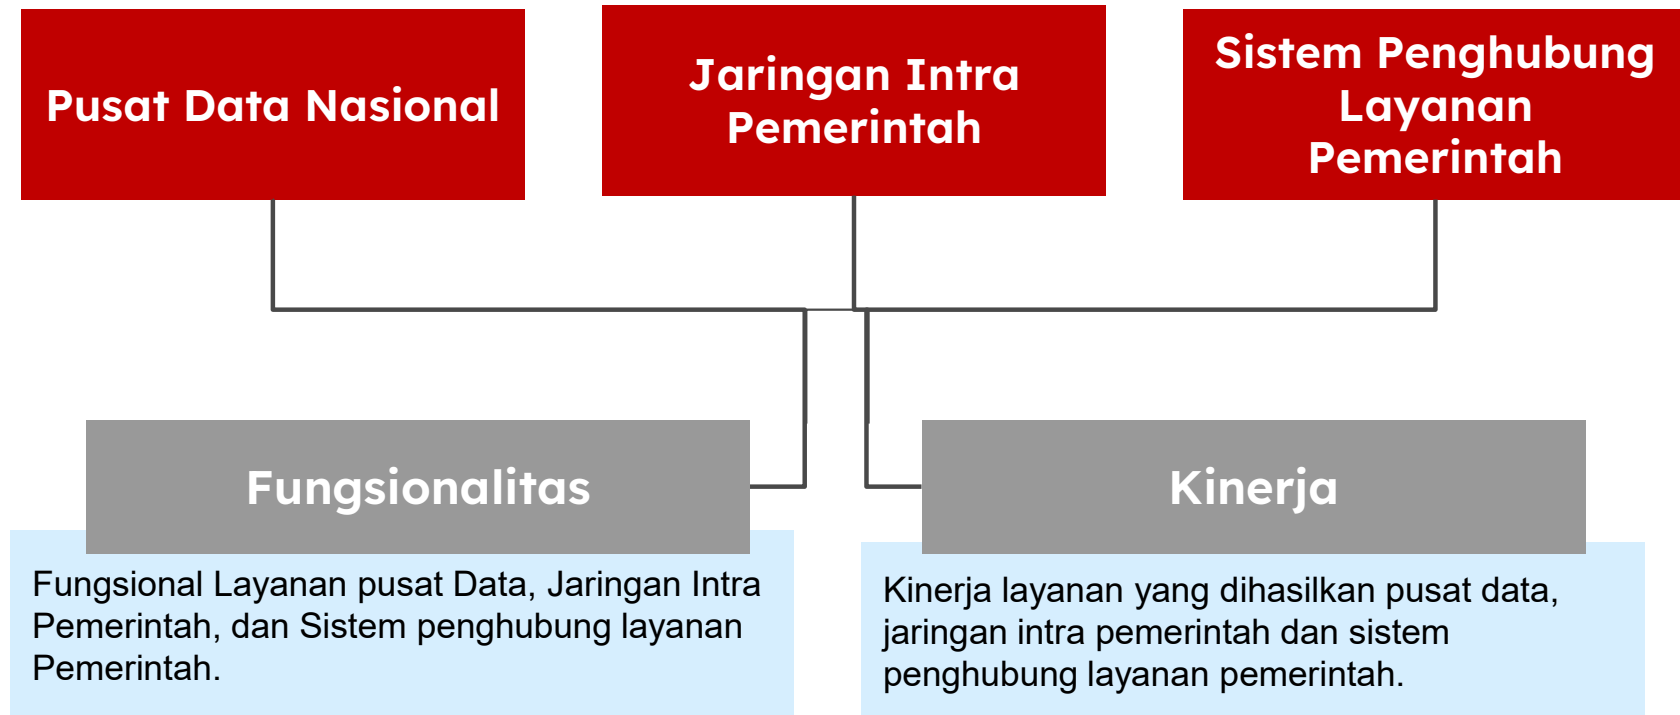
Pusat Data Nasional

Jaringan Intra Pemerintah

Sistem Penghubung Layanan Pemerintah

Fungsionalitas

Fungsional Layanan pusat Data, Jaringan Intra Pemerintah, dan Sistem penghubung layanan Pemerintah.

Kinerja

Kinerja layanan yang dihasilkan pusat data, jaringan intra pemerintah dan sistem penghubung layanan pemerintah.